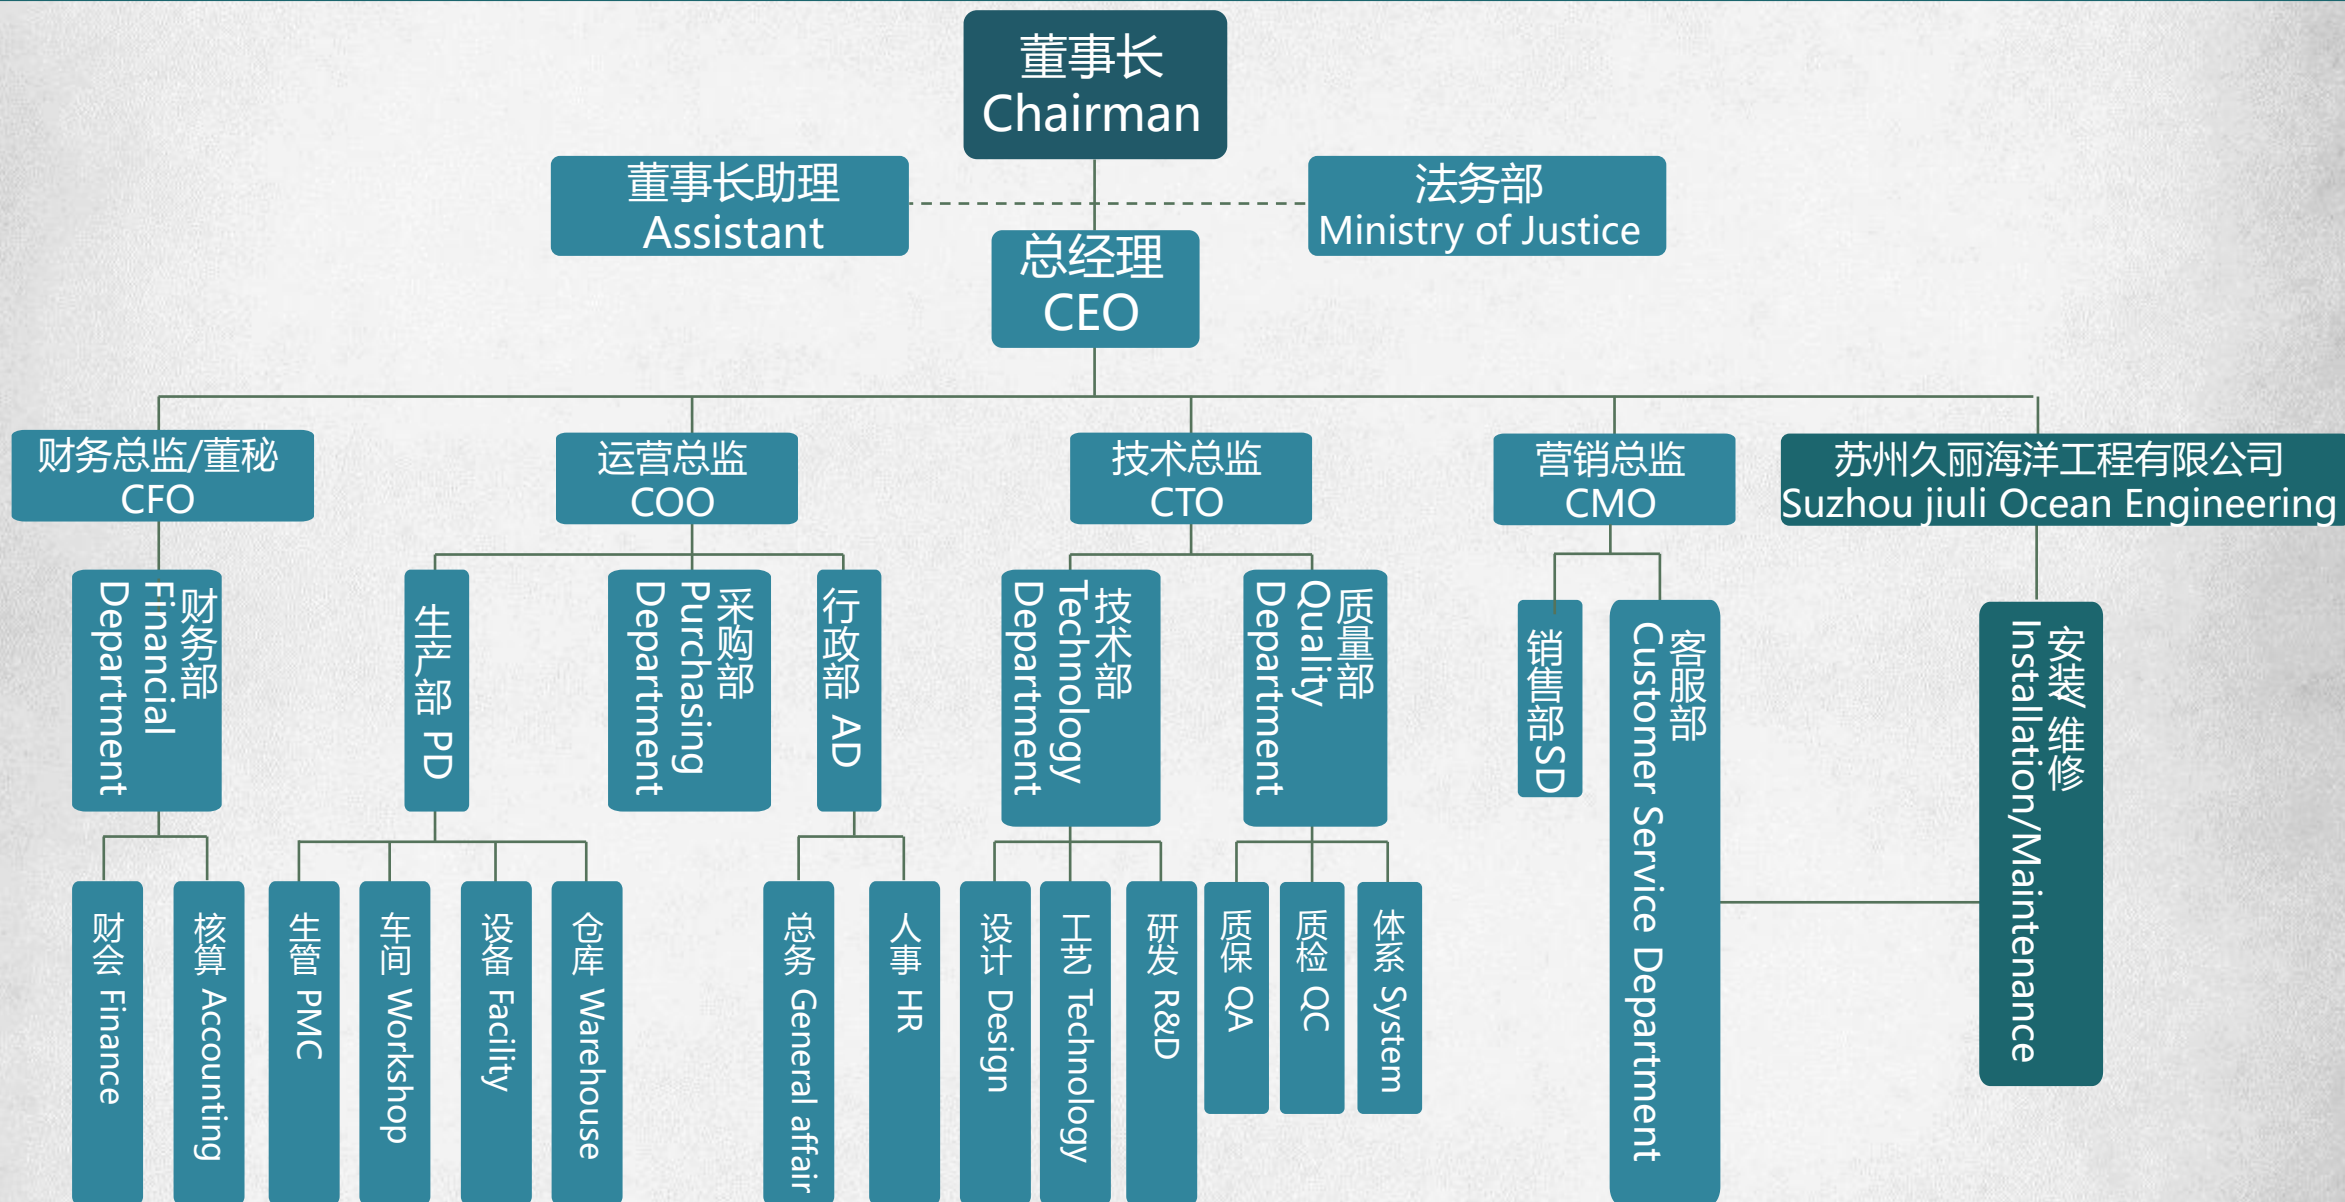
董事长
Chairman

董事长助理
Assistant

法务部
Ministry of Justice

总经理
CEO

财务总监/董秘
CFO

运营总监
COO

技术总监
CTO

营销总监
CMO

苏州久丽海洋工程有限公司
Suzhou jiuli Ocean Engineering

财务部 Financial Department

生产部 PD

采购部 Purchasing Department

行政部 AD

技术部 Technology Department

质量部 Quality Department

销售部SD

客服部 Customer Service Department

安装/维修 Installation/Maintenance

财会 Finance

核算 Accounting

生管 PMC

车间 Workshop

设备 Facility

仓库 Warehouse

总务 General affair

人事 HR

设计 Design

工艺 Technology

研发 R&D

质保 QA

质检 QC

体系 System